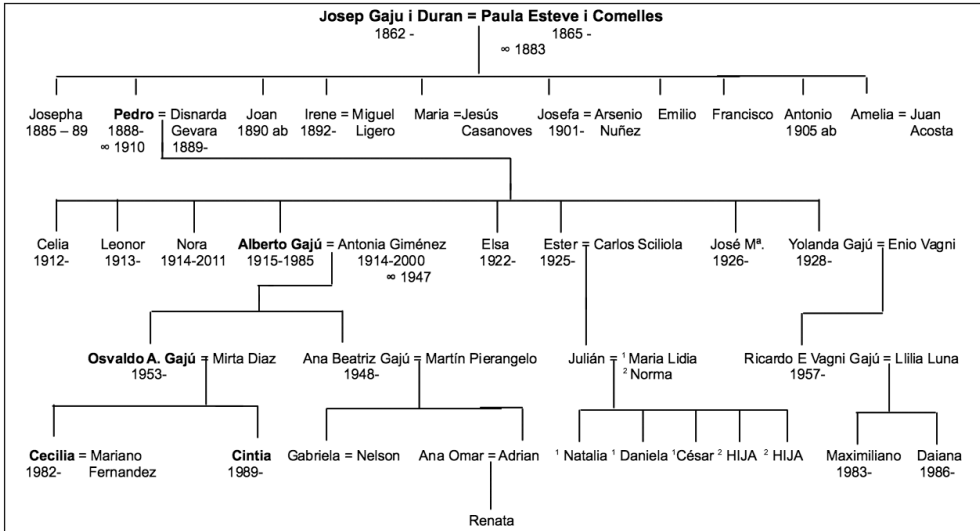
Josep Gaju i Duran = Paula Esteve i Comelles
1862 - 1865 -
∞ 1883

Josepha 1885 – 89

Pedro = Disnarda Gevara
1888- 1889-
∞ 1910

Joan 1890 ab

Irene = Miguel Ligero
1892-

Maria = Jesús Casanoves

Josefa = Arsenio Nuñez
1901-

Emilio

Francisco

Antonio 1905 ab

Amelia = Juan Acosta

Celia 1912-

Leonor 1913-

Nora 1914-2011

Alberto Gajú = Antonia Giménez
1915-1985 1914-2000
∞ 1947

Elsa 1922-

Ester = Carlos Sciliola
1925-

José Mª. 1926-

Yolanda Gajú = Enio Vagni
1928-

Osvaldo A. Gajú = Mirta Diaz
1953-

Ana Beatriz Gajú = Martín Pierangelo
1948-

Julián = $^1$ Maria Lidia
$^2$ Norma

Ricardo E Vagni Gajú = Llilia Luna
1957-

Cecilia = Mariano Fernandez
1982-

Cintia
1989-

Gabriela = Nelson

Ana Omar = Adrian

$^1$ Natalia $^1$ Daniela $^1$César $^2$ HIJA $^2$ HIJA

Maximiliano 1983-

Daiana 1986-

Renata